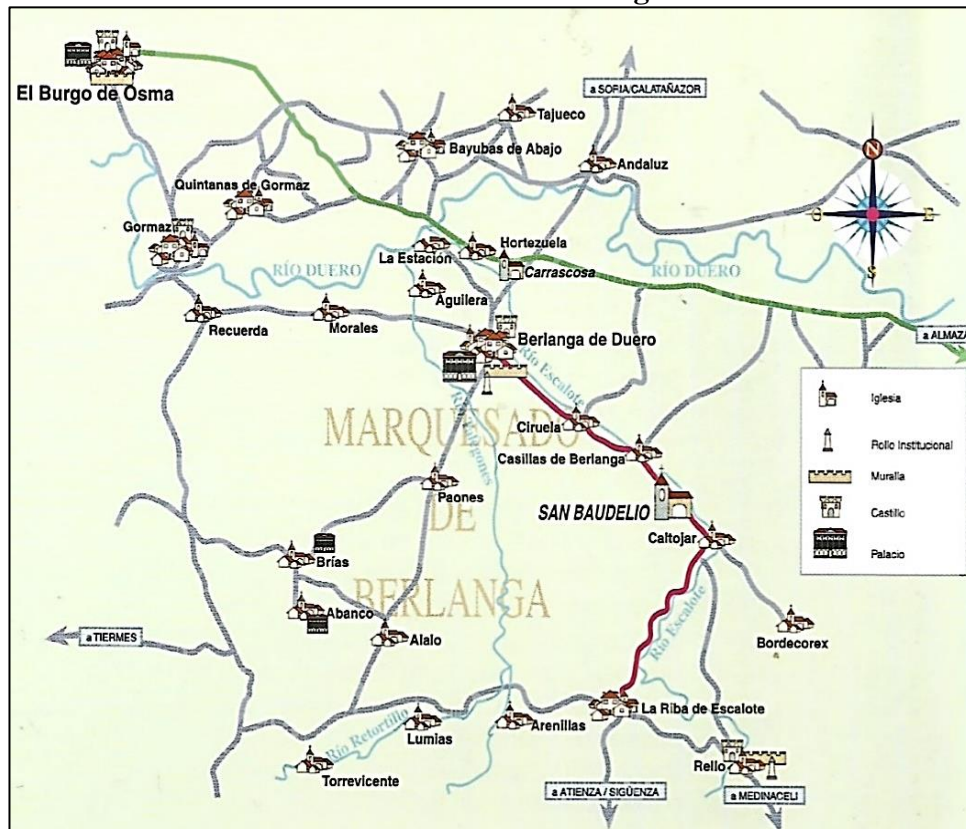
El Burgo de Osma
a SORIA/CALATAÑAZOR
Tajueco
Bayubas de Abajo
Andaluz
N
O
E
S
Quintanas de Gormaz
Gormaz
Hortezuela
La Estación
Carrascosa
RÍO DUERO
RÍO DUERO
Aguilera
Recuerda
Morales
Berlanga de Duero
a ALMAZA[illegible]
Río Escalote
Río Talegones
Iglesia
Rollo Institucional
Muralla
Castillo
Palacio
MARQUESADO
DE
BERLANGA
Ciruela
Casillas de Berlanga
Paones
SAN BAUDELIO
Caltojar
Brías
Abanco
Alalo
a TIERMES
Río Escalote
Bordecorex
Río Retortillo
Lumías
Arenillas
La Riba de Escalote
Torrevicente
Rello
a ATIENZA / SIGÜENZA
a MEDINACELI